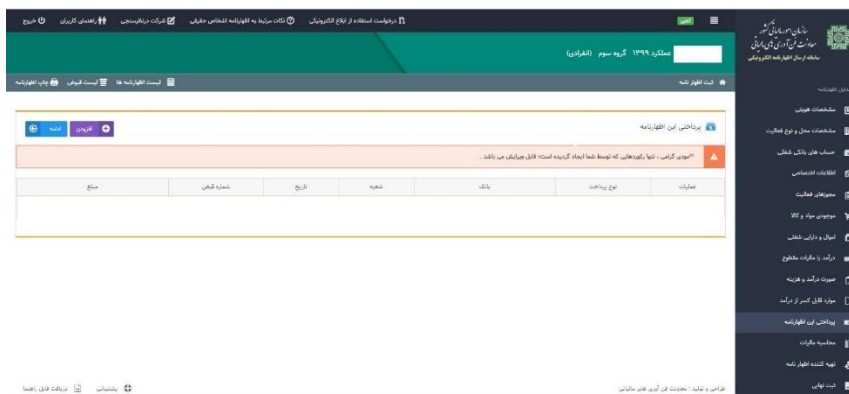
سازمان امور مالیاتی کشور
معاونت فن آوری های مالیاتی
سامانه ارسال اظهارنامه الکترونیکی

خروج | راهنمای کاربران | شرکت درنظرسنجی | نکات مرتبط به اظهارنامه اشخاص حقیقی | درخواست استفاده از ابلاغ الکترونیکی

عملکرد ۱۳۹۹ گروه سوم (انفرادی)

ثبت اظهار نامه | لیست اظهارنامه ها | لیست فیش | چاپ اظهارنامه

فایل اظهارنامه
مشخصات هویتی
مشخصات محل و نوع فعالیت
حساب های بانکی شغلی
اطلاعات اختصاصی
مجوزهای فعالیت
موجودی مواد و کالا
اموال و دارایی شغلی
درآمد با مالیات مقطوع
صورت درآمد و هزینه
موارد قابل کسر از درآمد
پرداختی این اظهارنامه
محاسبه مالیات
تهیه کننده اظهار نامه
ثبت نهایی

پرداختی این اظهارنامه

افزودن | ادامه

**مودی گرامی ، تنها رکوردهایی که توسط شما ایجاد گردیده است؛ قابل ویرایش می باشد .

| عملیات | نوع پرداخت | بانک | شعبه | تاریخ | شماره فیش | مبلغ |
|---|---|---|---|---|---|---|

طراحی و تولید : معاونت فن آوری های مالیاتی

پشتیبانی | دریافت فایل راهنما